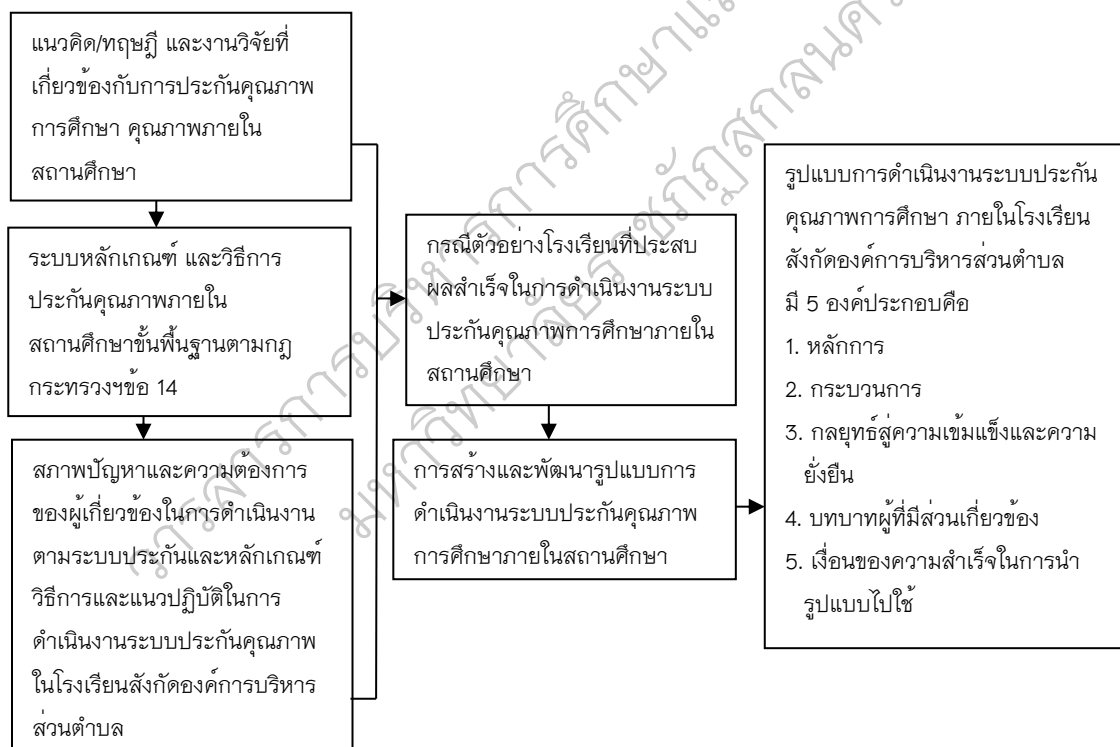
แนวคิด/ทฤษฎี และงานวิจัยที่เกี่ยวข้องกับการประกันคุณภาพการศึกษา คุณภาพภายในสถานศึกษา

ระบบหลักเกณฑ์ และวิธีการประกันคุณภาพภายในสถานศึกษาขั้นพื้นฐานตามกฎกระทรวงฯข้อ 14

สภาพปัญหาและความต้องการของผู้เกี่ยวข้องในการดำเนินงานตามระบบประกันและหลักเกณฑ์วิธีการและแนวปฏิบัติในการดำเนินงานระบบประกันคุณภาพในโรงเรียนสังกัดองค์การบริหารส่วนตำบล

กรณีตัวอย่างโรงเรียนที่ประสบผลสำเร็จในการดำเนินงานระบบประกันคุณภาพการศึกษาภายในสถานศึกษา

การสร้างและพัฒนารูปแบบการดำเนินงานระบบประกันคุณภาพการศึกษาภายในสถานศึกษา

รูปแบบการดำเนินงานระบบประกันคุณภาพการศึกษา ภายในโรงเรียนสังกัดองค์การบริหารส่วนตำบล มี 5 องค์ประกอบคือ
1. หลักการ
2. กระบวนการ
3. กลยุทธ์สู่ความเข้มแข็งและความยั่งยืน
4. บทบาทผู้ที่มีส่วนเกี่ยวข้อง
5. เงื่อนของความสำเร็จในการนำรูปแบบไปใช้

ภาควิชาการบริหารการศึกษาและ มหาวิทยาลัยราชภัฏสกลนคร